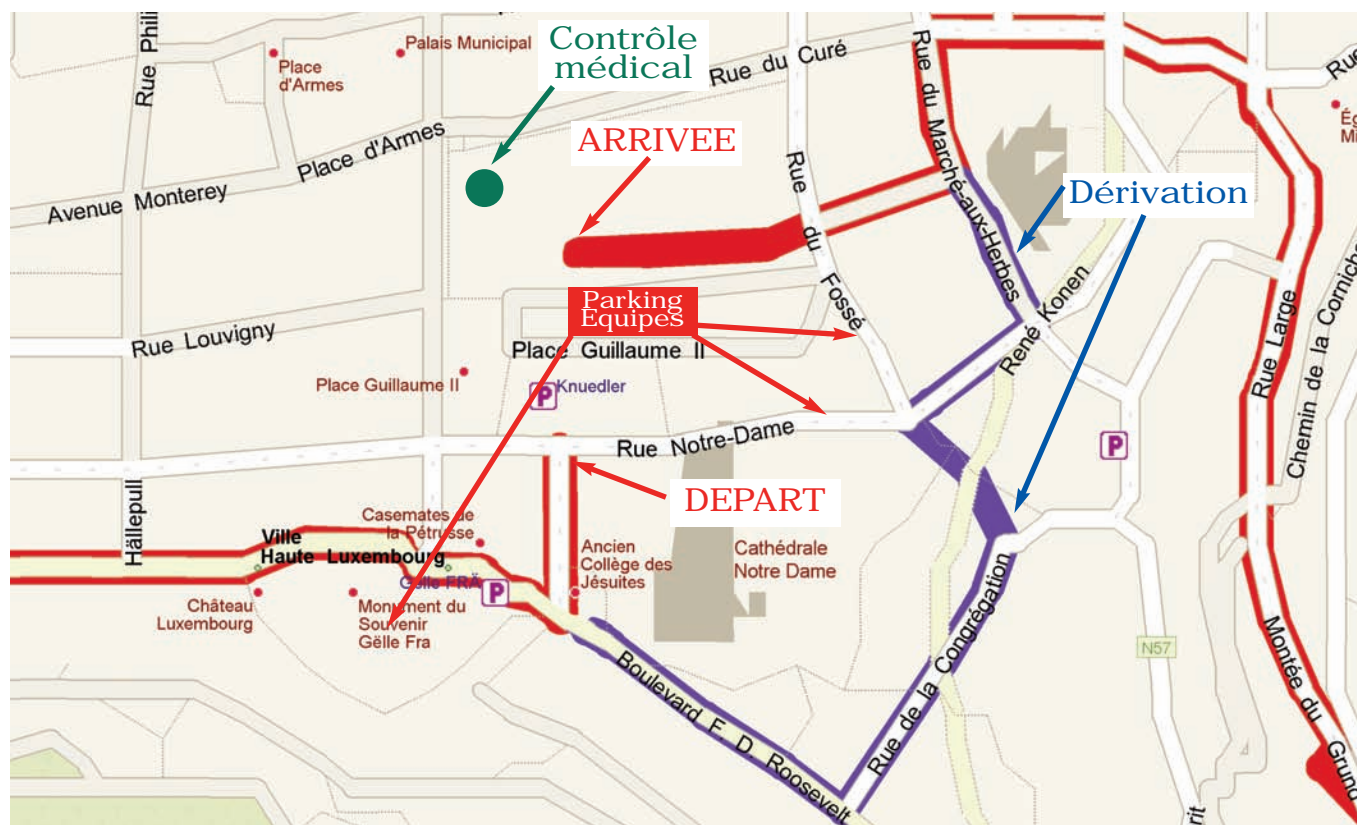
Rue Phili
Place d'Armes
Palais Municipal
Contrôle médical
Rue du Curé
Place d'Armes
Avenue Monterey
ARRIVEE
Rue du Fossé
Rue du Marché-aux-Herbes
Dérivation
É
Mi
Rue Louvigny
Parking Equipes
Place Guillaume II
René Konen
Place Guillaume II
Knuedler
P
Rue Notre-Dame
P
Rue Large
Chemin de la Corniche
Hällepull
DEPART
Casemates de la Pétrusse
Ville Haute Luxembourg
Gëlle FRA
P
Ancien Collège des Jésuites
Cathédrale Notre Dame
Château Luxembourg
Monument du Souvenir Gëlle Fra
N57
Boulevard F. D. Roosevelt
Rue de la Congrégation
Montée du Grund
rit